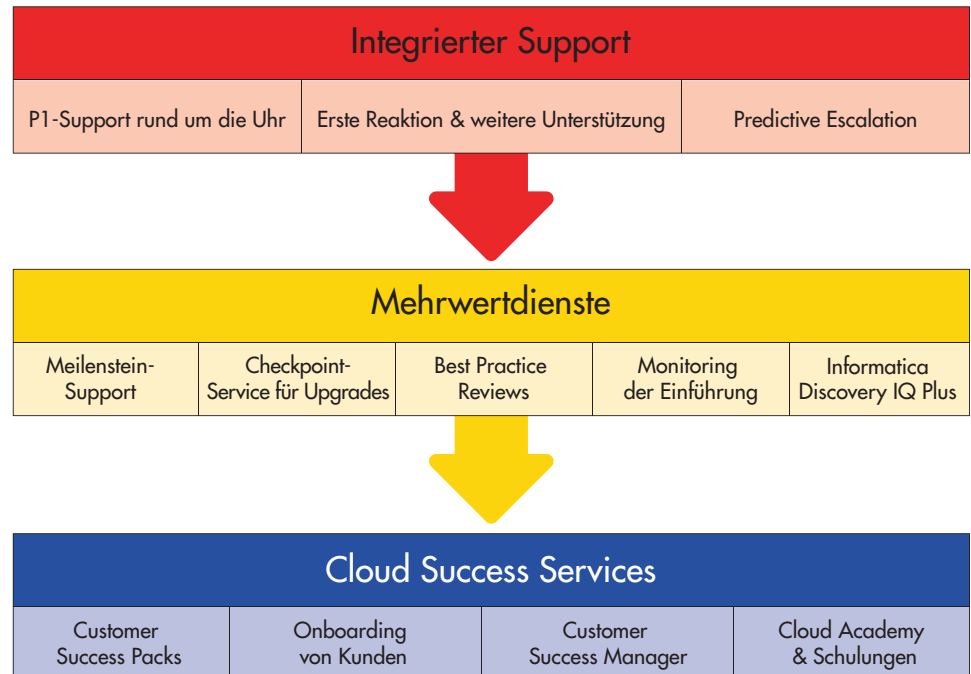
Integrierter Support

P1-Support rund um die Uhr | Erste Reaktion & weitere Unterstützung | Predictive Escalation

Mehrwertdienste

Meilenstein-Support | Checkpoint-Service für Upgrades | Best Practice Reviews | Monitoring der Einführung | Informatica Discovery IQ Plus

Cloud Success Services

Customer Success Packs | Onboarding von Kunden | Customer Success Manager | Cloud Academy & Schulungen